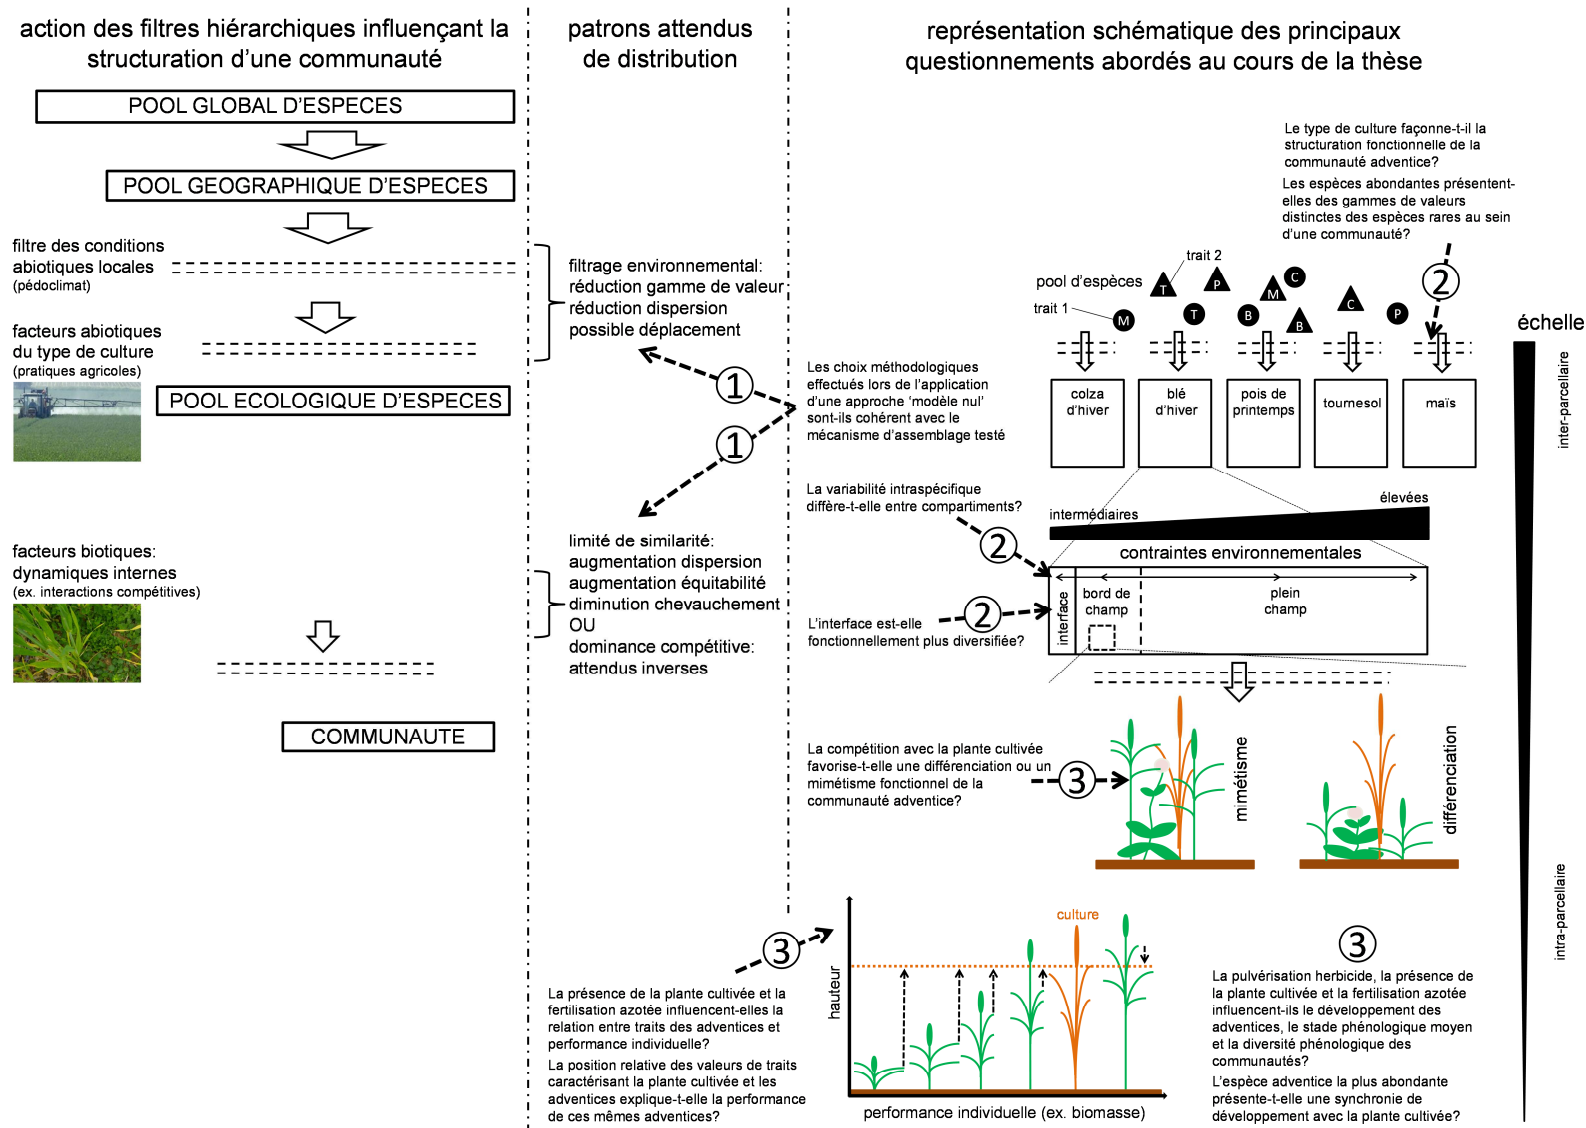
action des filtres hiérarchiques influençant la structuration d'une communauté

POOL GLOBAL D'ESPECES

POOL GEOGRAPHIQUE D'ESPECES

filtre des conditions abiotiques locales (pédoclimat)

facteurs abiotiques du type de culture (pratiques agricoles)

POOL ECOLOGIQUE D'ESPECES

facteurs biotiques: dynamiques internes (ex. interactions compétitives)

COMMUNAUTE

patrons attendus de distribution

filtrage environnemental: réduction gamme de valeur réduction dispersion possible déplacement

1

1

limité de similarité: augmentation dispersion augmentation équitabilité diminution chevauchement OU dominance compétitive: attendus inverses

représentation schématique des principaux questionnements abordés au cours de la thèse

Le type de culture façonne-t-il la structuration fonctionnelle de la communauté adventice?

Les espèces abondantes présentent-elles des gammes de valeurs distinctes des espèces rares au sein d'une communauté?

2

pool d'espèces

trait 2

trait 1

T P M C M T B B C P

colza d'hiver

blé d'hiver

pois de printemps

tournesol

maïs

échelle

inter-parcellaire

Les choix méthodologiques effectués lors de l'application d'une approche 'modèle nul' sont-ils cohérent avec le mécanisme d'assemblage testé

La variabilité intraspécifique diffère-t-elle entre compartiments?

2

intermédiaires

élevées

contraintes environnementales

interface

bord de champ

plein champ

L'interface est-elle fonctionnellement plus diversifiée?

2

La compétition avec la plante cultivée favorise-t-elle une différenciation ou un mimétisme fonctionnel de la communauté adventice?

3

mimétisme

différenciation

intra-parcellaire

3

La présence de la plante cultivée et la fertilisation azotée influencent-elles la relation entre traits des adventices et performance individuelle?

La position relative des valeurs de traits caractérisant la plante cultivée et les adventices explique-t-elle la performance de ces mêmes adventices?

culture

hauteur

performance individuelle (ex. biomasse)

3

La pulvérisation herbicide, la présence de la plante cultivée et la fertilisation azotée influencent-ils le développement des adventices, le stade phénologique moyen et la diversité phénologique des communautés?

L'espèce adventice la plus abondante présente-t-elle une synchronie de développement avec la plante cultivée?